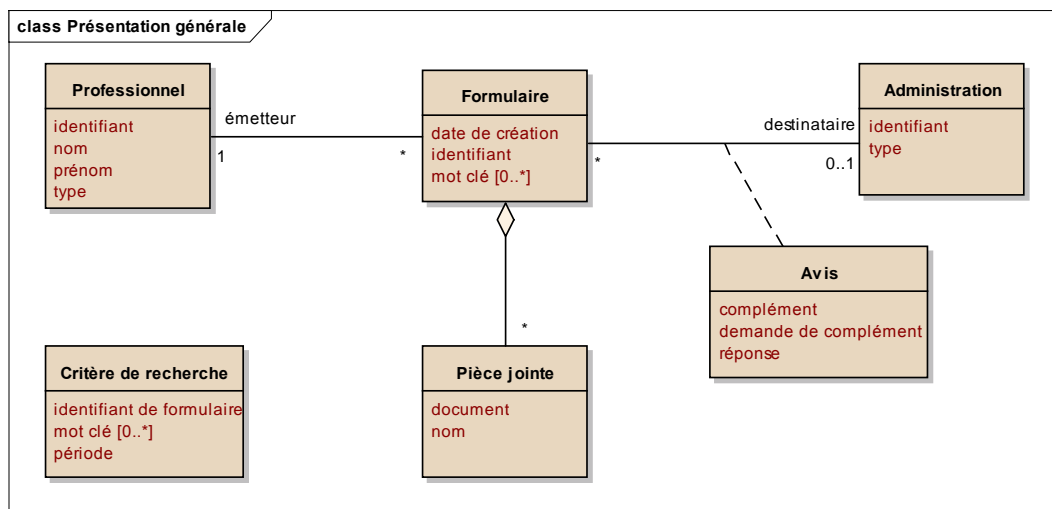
class Présentation générale

Professionnel
identifiant
nom
prénom
type

émetteur
1
*

Formulaire
date de création
identifiant
mot clé [0..*]

*
destinataire
0..1

Administration
identifiant
type

Avis
complément
demande de complément
réponse

*

Critère de recherche
identifiant de formulaire
mot clé [0..*]
période

Pièce jointe
document
nom